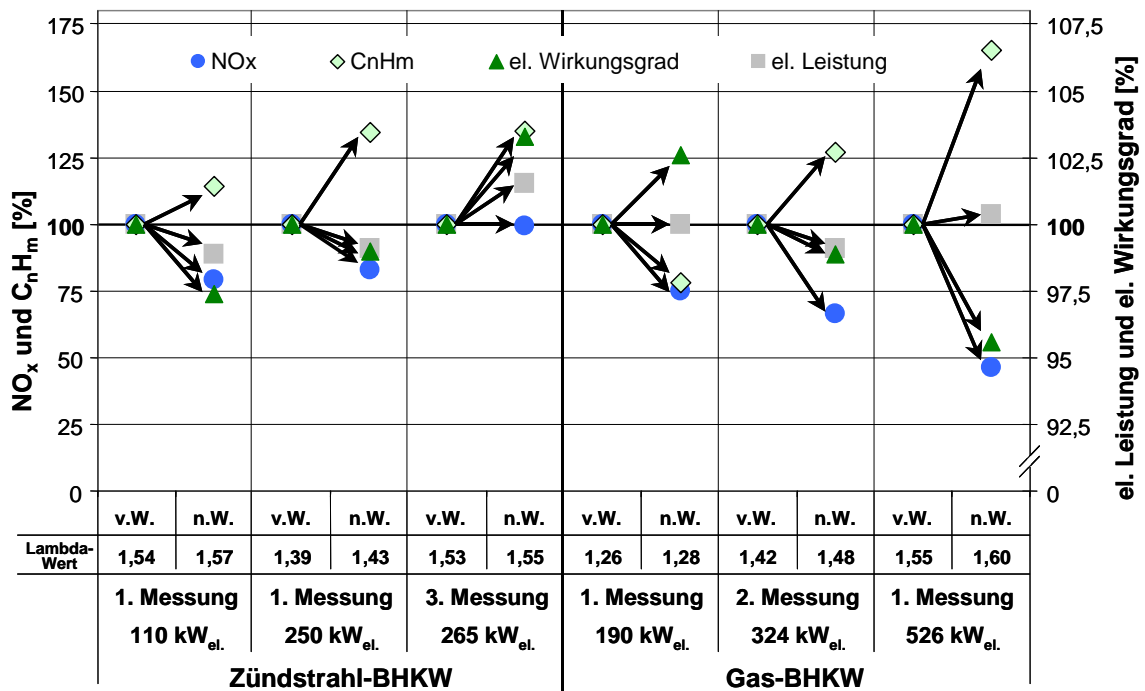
NOx CnHm el. Wirkungsgrad el. Leistung

$NO_x$ und $C_nH_m$ [%]

175
150
125
100
75
50
25
0

el. Leistung und el. Wirkungsgrad [%]

107,5
105
102,5
100
97,5
95
92,5
0

| | v.W. | n.W. | v.W. | n.W. | v.W. | n.W. | v.W. | n.W. | v.W. | n.W. | v.W. | n.W. |
|---|---|---|---|---|---|---|---|---|---|---|---|---|
| Lambda-Wert | 1,54 | 1,57 | 1,39 | 1,43 | 1,53 | 1,55 | 1,26 | 1,28 | 1,42 | 1,48 | 1,55 | 1,60 |

1. Messung $110\ kW_{el.}$

1. Messung $250\ kW_{el.}$

3. Messung $265\ kW_{el.}$

1. Messung $190\ kW_{el.}$

2. Messung $324\ kW_{el.}$

1. Messung $526\ kW_{el.}$

Zündstrahl-BHKW

Gas-BHKW